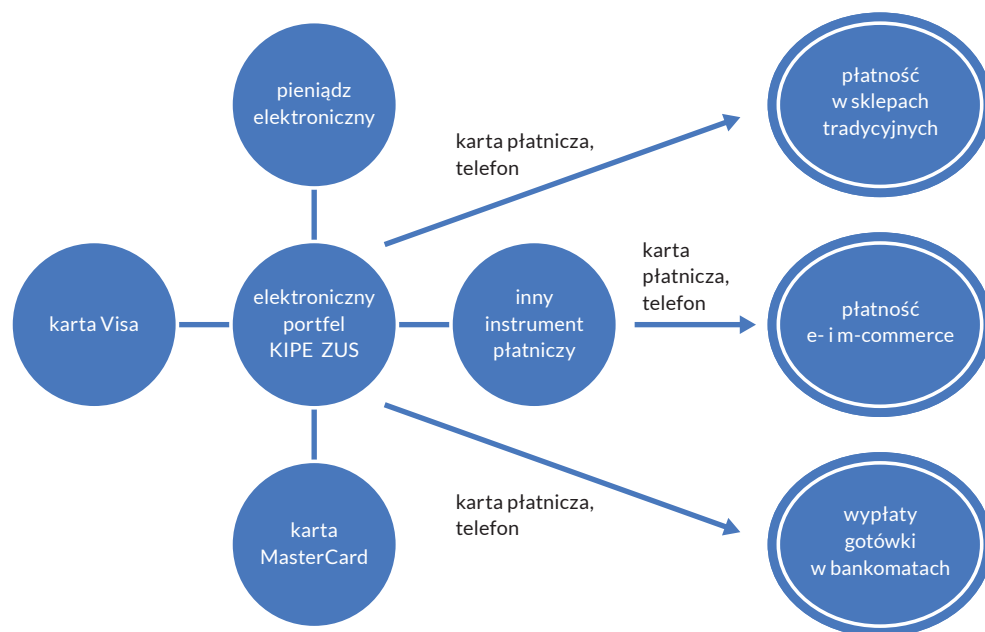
pieniądz elektroniczny

karta płatnicza, telefon

płatność w sklepach tradycyjnych

karta Visa

elektroniczny portfel KIPE ZUS

inny instrument płatniczy

karta płatnicza, telefon

płatność e- i m-commerce

karta płatnicza, telefon

karta MasterCard

wypłaty gotówki w bankomatach